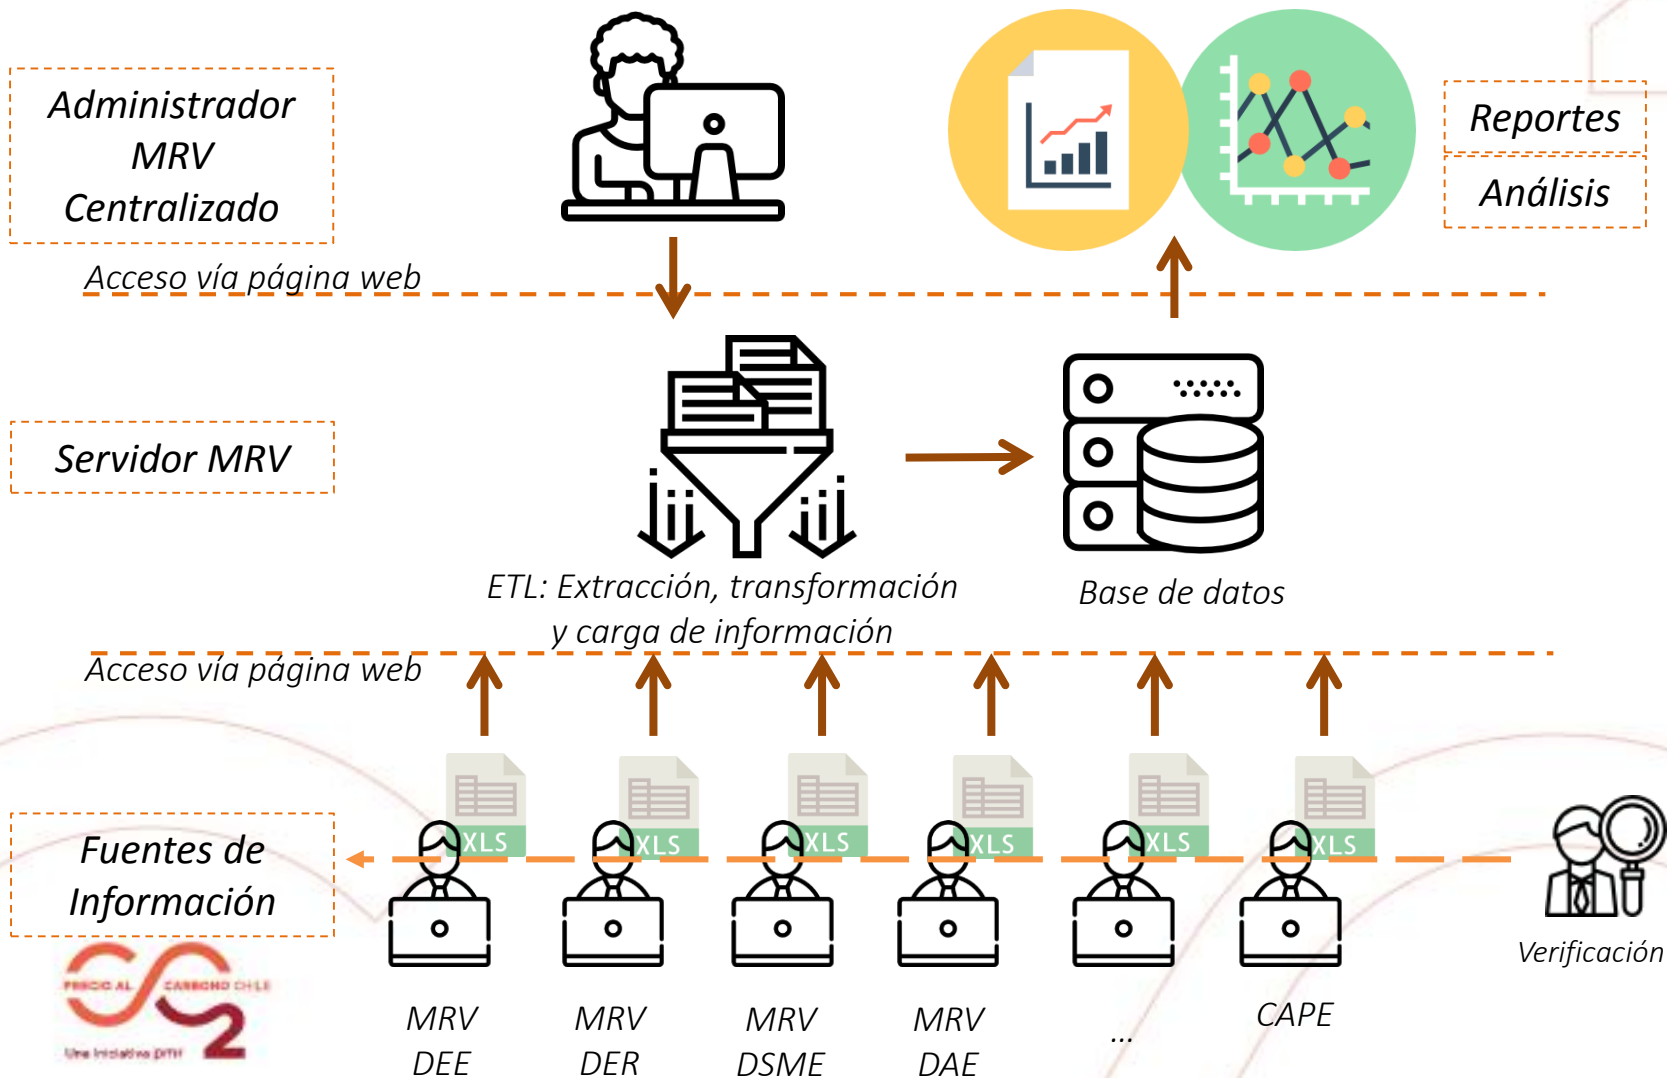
Administrador MRV Centralizado

Reportes

Análisis

Acceso vía página web

Servidor MRV

ETL: Extracción, transformación y carga de información

Base de datos

Acceso vía página web

XLS XLS XLS XLS XLS XLS

Fuentes de Información

PRECIO AL CARBONO CHILE
Una iniciativa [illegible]

MRV DEE

MRV DER

MRV DSME

MRV DAE

...

CAPE

Verificación